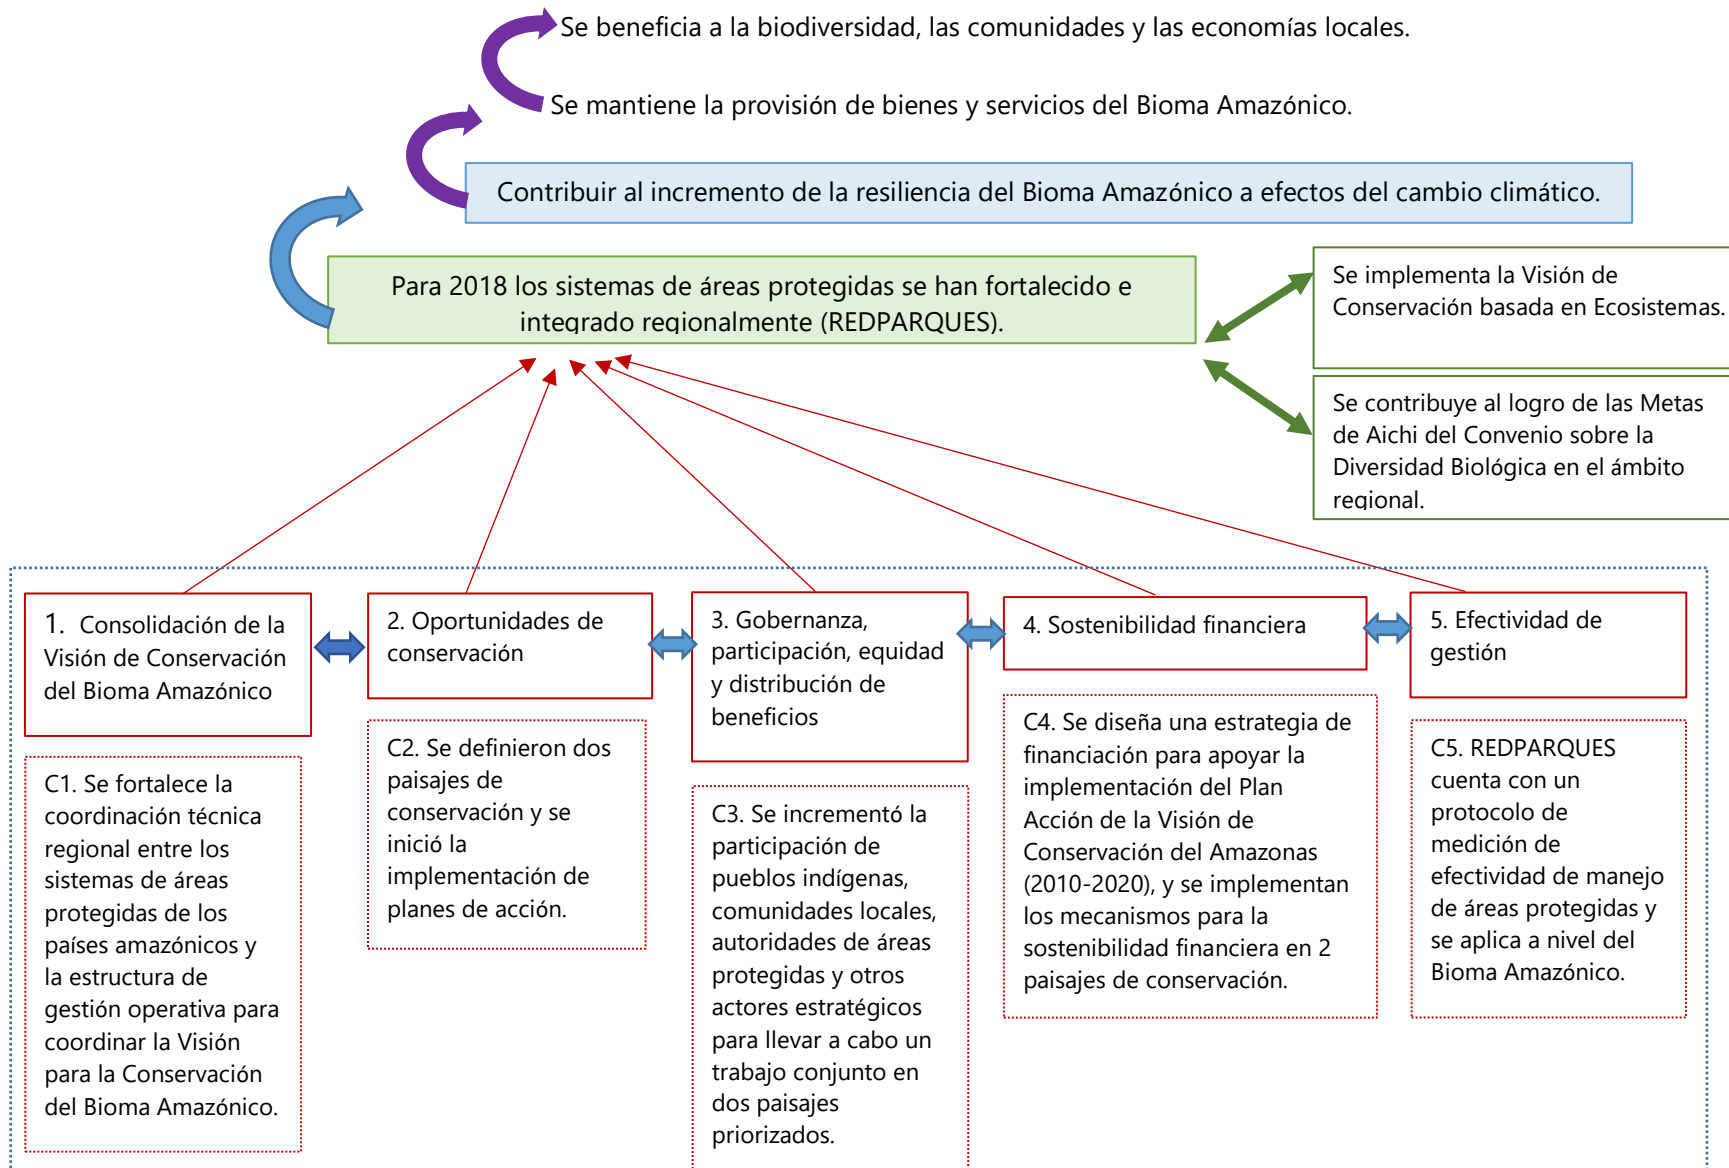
Se beneficia a la biodiversidad, las comunidades y las economías locales.

Se mantiene la provisión de bienes y servicios del Bioma Amazónico.

Contribuir al incremento de la resiliencia del Bioma Amazónico a efectos del cambio climático.

Para 2018 los sistemas de áreas protegidas se han fortalecido e integrado regionalmente (REDPARQUES).

Se implementa la Visión de Conservación basada en Ecosistemas.

Se contribuye al logro de las Metas de Aichi del Convenio sobre la Diversidad Biológica en el ámbito regional.

1. Consolidación de la Visión de Conservación del Bioma Amazónico

C1. Se fortalece la coordinación técnica regional entre los sistemas de áreas protegidas de los países amazónicos y la estructura de gestión operativa para coordinar la Visión para la Conservación del Bioma Amazónico.

2. Oportunidades de conservación

C2. Se definieron dos paisajes de conservación y se inició la implementación de planes de acción.

3. Gobernanza, participación, equidad y distribución de beneficios

C3. Se incrementó la participación de pueblos indígenas, comunidades locales, autoridades de áreas protegidas y otros actores estratégicos para llevar a cabo un trabajo conjunto en dos paisajes priorizados.

4. Sostenibilidad financiera

C4. Se diseña una estrategia de financiación para apoyar la implementación del Plan Acción de la Visión de Conservación del Amazonas (2010-2020), y se implementan los mecanismos para la sostenibilidad financiera en 2 paisajes de conservación.

5. Efectividad de gestión

C5. REDPARQUES cuenta con un protocolo de medición de efectividad de manejo de áreas protegidas y se aplica a nivel del Bioma Amazónico.